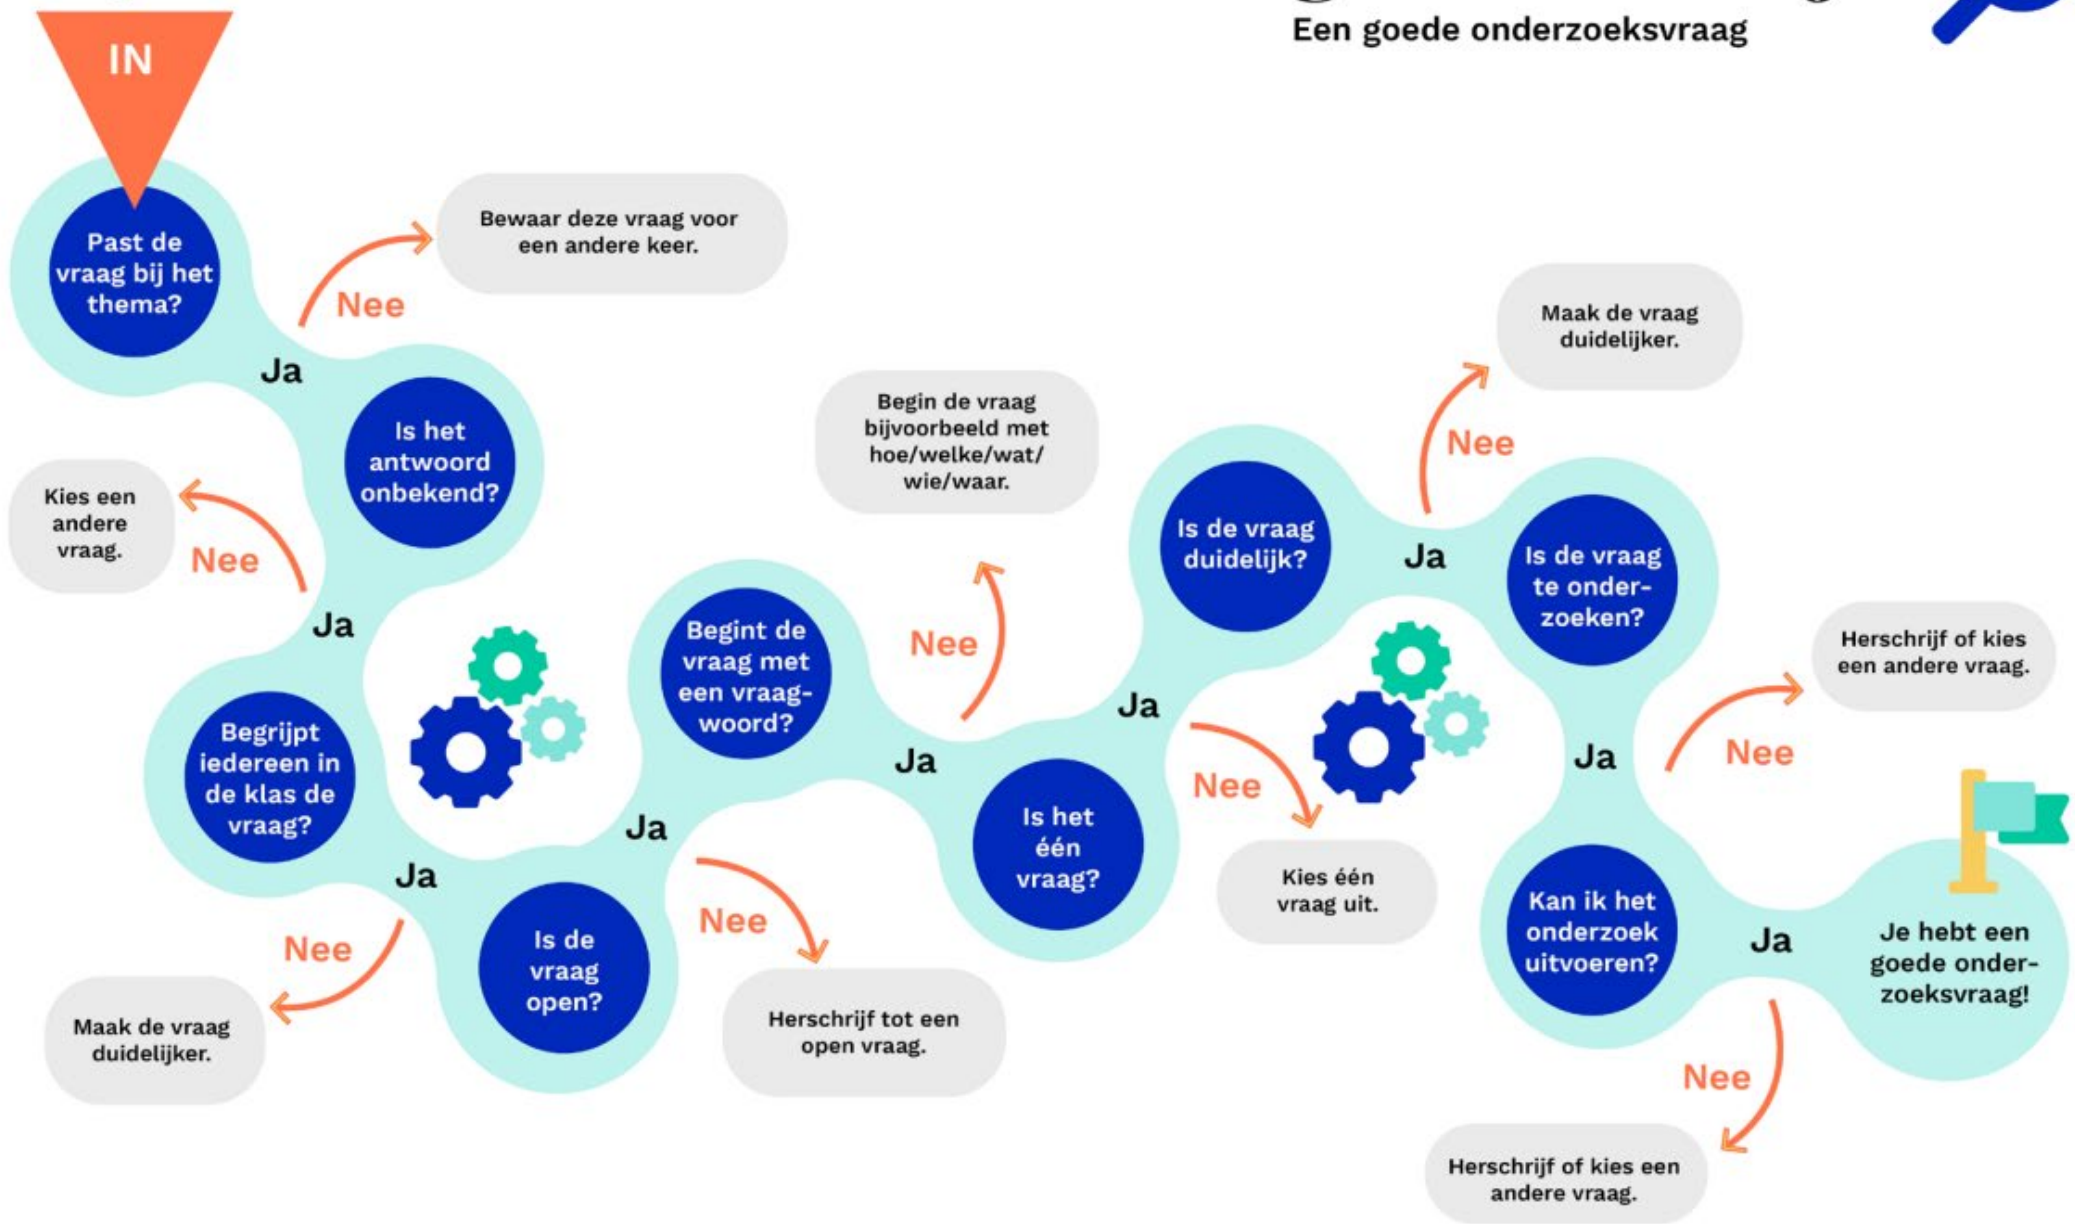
Een goede onderzoeksvraag

IN

Past de vraag bij het thema?

Nee

Bewaar deze vraag voor een andere keer.

Ja

Is het antwoord onbekend?

Nee

Kies een andere vraag.

Ja

Begrijpt iedereen in de klas de vraag?

Nee

Maak de vraag duidelijker.

Ja

Is de vraag open?

Nee

Herschrijf tot een open vraag.

Ja

Begint de vraag met een vraagwoord?

Nee

Begin de vraag bijvoorbeeld met hoe/welke/wat/wie/waar.

Ja

Is het één vraag?

Nee

Kies één vraag uit.

Ja

Is de vraag duidelijk?

Nee

Maak de vraag duidelijker.

Ja

Is de vraag te onderzoeken?

Nee

Herschrijf of kies een andere vraag.

Ja

Kan ik het onderzoek uitvoeren?

Nee

Herschrijf of kies een andere vraag.

Ja

Je hebt een goede onderzoeksvraag!